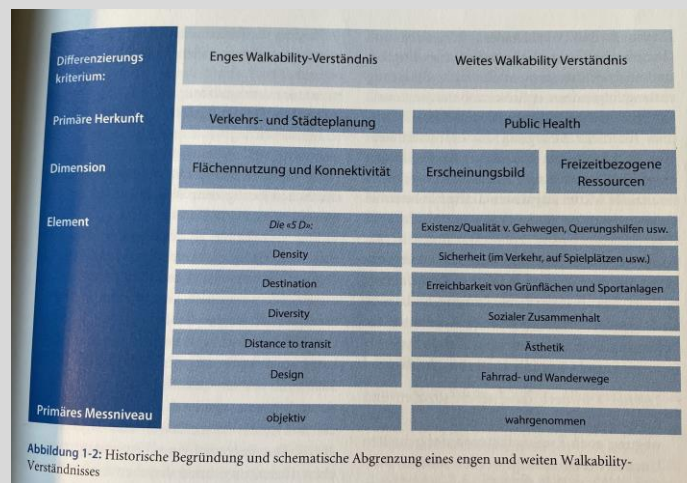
| Differenzierungs kriterium: | Enges Walkability-Verständnis | Weites Walkability Verständnis | |
|---|---|---|---|
| Primäre Herkunft | Verkehrs- und Städteplanung | Public Health | |
| Dimension | Flächennutzung und Konnektivität | Erscheinungsbild | Freizeitbezogene Ressourcen |
| Element | Die «5 D»: | Existenz/Qualität v. Gehwegen, Querungshilfen usw. | |
| | Density | Sicherheit (im Verkehr, auf Spielplätzen usw.) | |
| | Destination | Erreichbarkeit von Grünflächen und Sportanlagen | |
| | Diversity | Sozialer Zusammenhalt | |
| | Distance to transit | Ästhetik | |
| | Design | Fahrrad- und Wanderwege | |
| Primäres Messniveau | objektiv | wahrgenommen | |

Abbildung 1-2: Historische Begründung und schematische Abgrenzung eines engen und weiten Walkability-Verständnisses